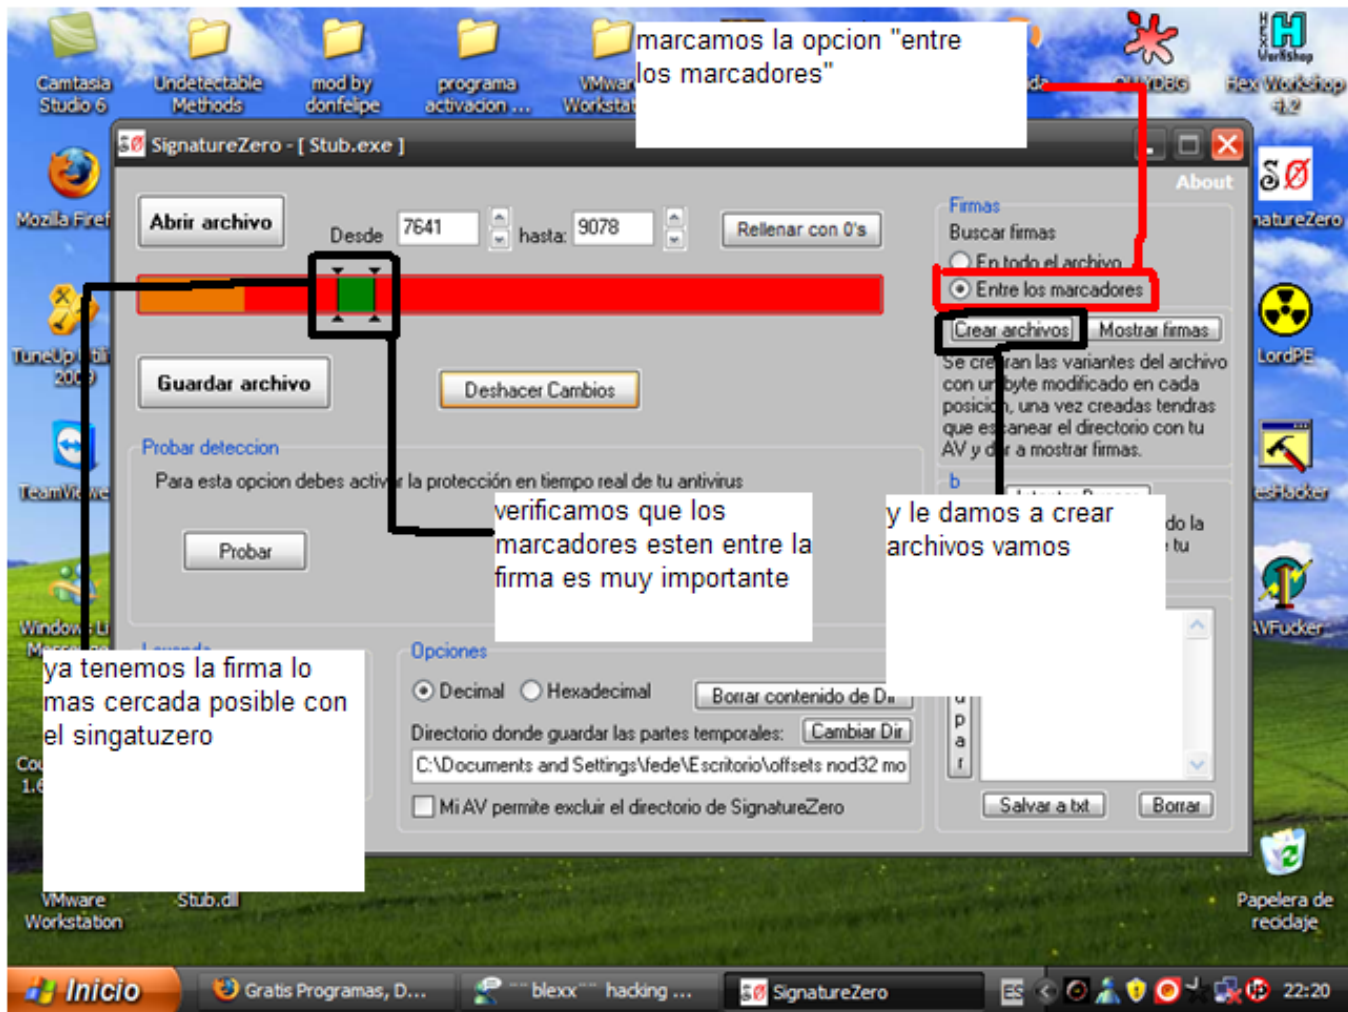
Camtasia Studio 6

Undetectable Methods

mod by donfelipe

programa activacion ...

VMwar Workstat

marcamos la opcion "entre los marcadores"

OLLYDBG

Hex Workshop 4.2

SignatureZero - [ Stub.exe ]

About

Mozilla Firef

Abrir archivo

Desde 7641 hasta: 9078

Rellenar con 0's

Firmas

Buscar firmas

En todo el archivo

Entre los marcadores

Crear archivos

Mostrar firmas

Se cre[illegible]ran las variantes del archivo con un byte modificado en cada posición, una vez creadas tendras que es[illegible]anear el directorio con tu AV y d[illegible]r a mostrar firmas.

TuneUp Utili 2009

Guardar archivo

Deshacer Cambios

LordPE

TeamViewer

Probar deteccion

Para esta opcion debes activ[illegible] la protección en tiempo real de tu antivirus

verificamos que los marcadores esten entre la firma es muy importante

y le damos a crear archivos vamos

b

do la tu

Probar

Windows Li

ya tenemos la firma lo mas cercada posible con el singatuzero

Opciones

Decimal

Hexadecimal

Borrar contenido de Di

Directorio donde guardar las partes temporales:

Cambiar Dir

C:\Documents and Settings\fede\Escritorio\offsets nod32 mo

Mi AV permite excluir el directorio de SignatureZero

Salvar a txt

Borrar

ResHacker

AVFucker

natureZero

VMware Workstation

Stub.dll

Papelera de reciclaje

Inicio

Gratis Programas, D...

""blexx"" hacking ...

SignatureZero

ES

22:20